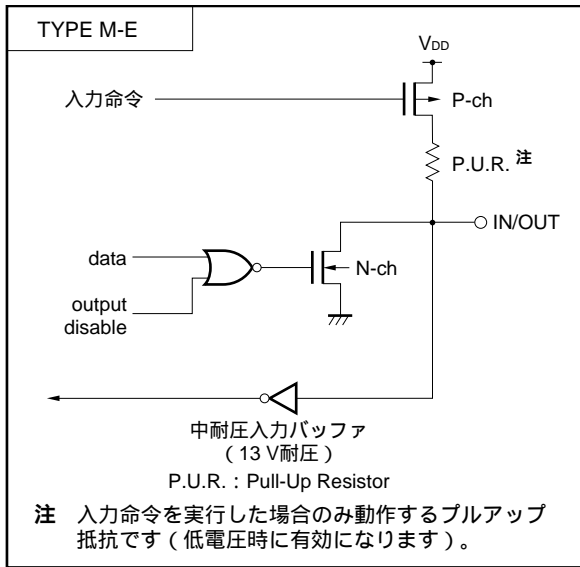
TYPE M-E

$V_{DD}$

入力命令

P-ch

P.U.R. 注

IN/OUT

data

output disable

N-ch

中耐圧入力バッファ
(13 V耐圧)

P.U.R. : Pull-Up Resistor

注 入力命令を実行した場合のみ動作するプルアップ抵抗です(低電圧時に有効になります)。